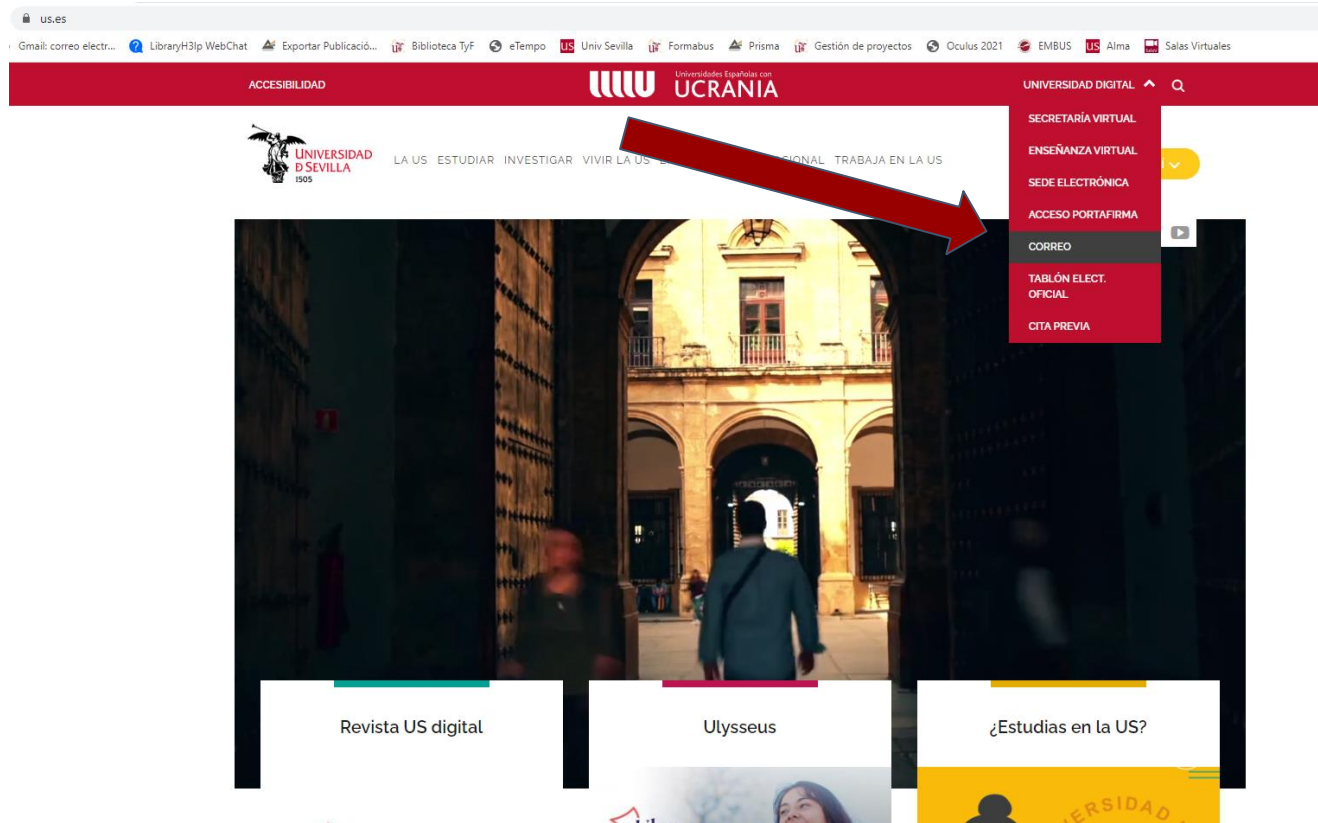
us.es

Gmail: correo electr... LibraryH3lp WebChat Exportar Publicació... Biblioteca TyF eTempo Univ Sevilla Formabus Prisma Gestión de proyectos Oculus 2021 EMBUS Alma Salas Virtuales

ACCESIBILIDAD

Universidades Españolas con UCRANIA

UNIVERSIDAD DIGITAL

UNIVERSIDAD D SEVILLA 1505

LA US ESTUDIAR INVESTIGAR VIVIR LA US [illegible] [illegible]IONAL TRABAJA EN LA US

SECRETARÍA VIRTUAL
ENSEÑANZA VIRTUAL
SEDE ELECTRÓNICA
ACCESO PORTAFIRMA
CORREO
TABLÓN ELECT. OFICIAL
CITA PREVIA

Revista US digital

Ulysseus

¿Estudias en la US?

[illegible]ERSIDAD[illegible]